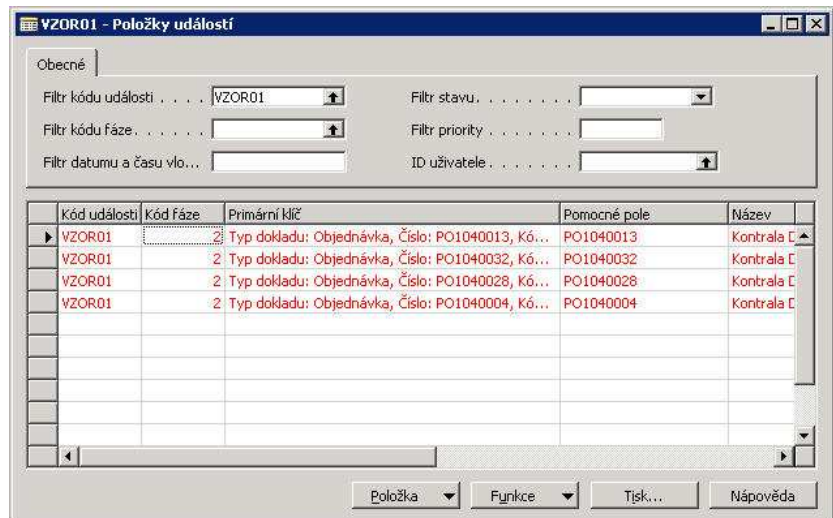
VZOR01 - Položky událostí

Obecné

Filtr kódu události . . . . VZOR01
Filtr kódu fáze . . . . . .
Filtr datumu a času vlo...
Filtr stavu. . . . . . . .
Filtr priority . . . . . . .
ID uživatele . . . . . . .

| Kód události | Kód fáze | Primární klíč | Pomocné pole | Název |
|---|---|---|---|---|
| VZOR01 | 2 | Typ dokladu: Objednávka, Číslo: PO1040013, Kó... | PO1040013 | Kontrala D |
| VZOR01 | 2 | Typ dokladu: Objednávka, Číslo: PO1040032, Kó... | PO1040032 | Kontrala D |
| VZOR01 | 2 | Typ dokladu: Objednávka, Číslo: PO1040028, Kó... | PO1040028 | Kontrala D |
| VZOR01 | 2 | Typ dokladu: Objednávka, Číslo: PO1040004, Kó... | PO1040004 | Kontrala D |

Položka
Funkce
Tisk...
Nápověda